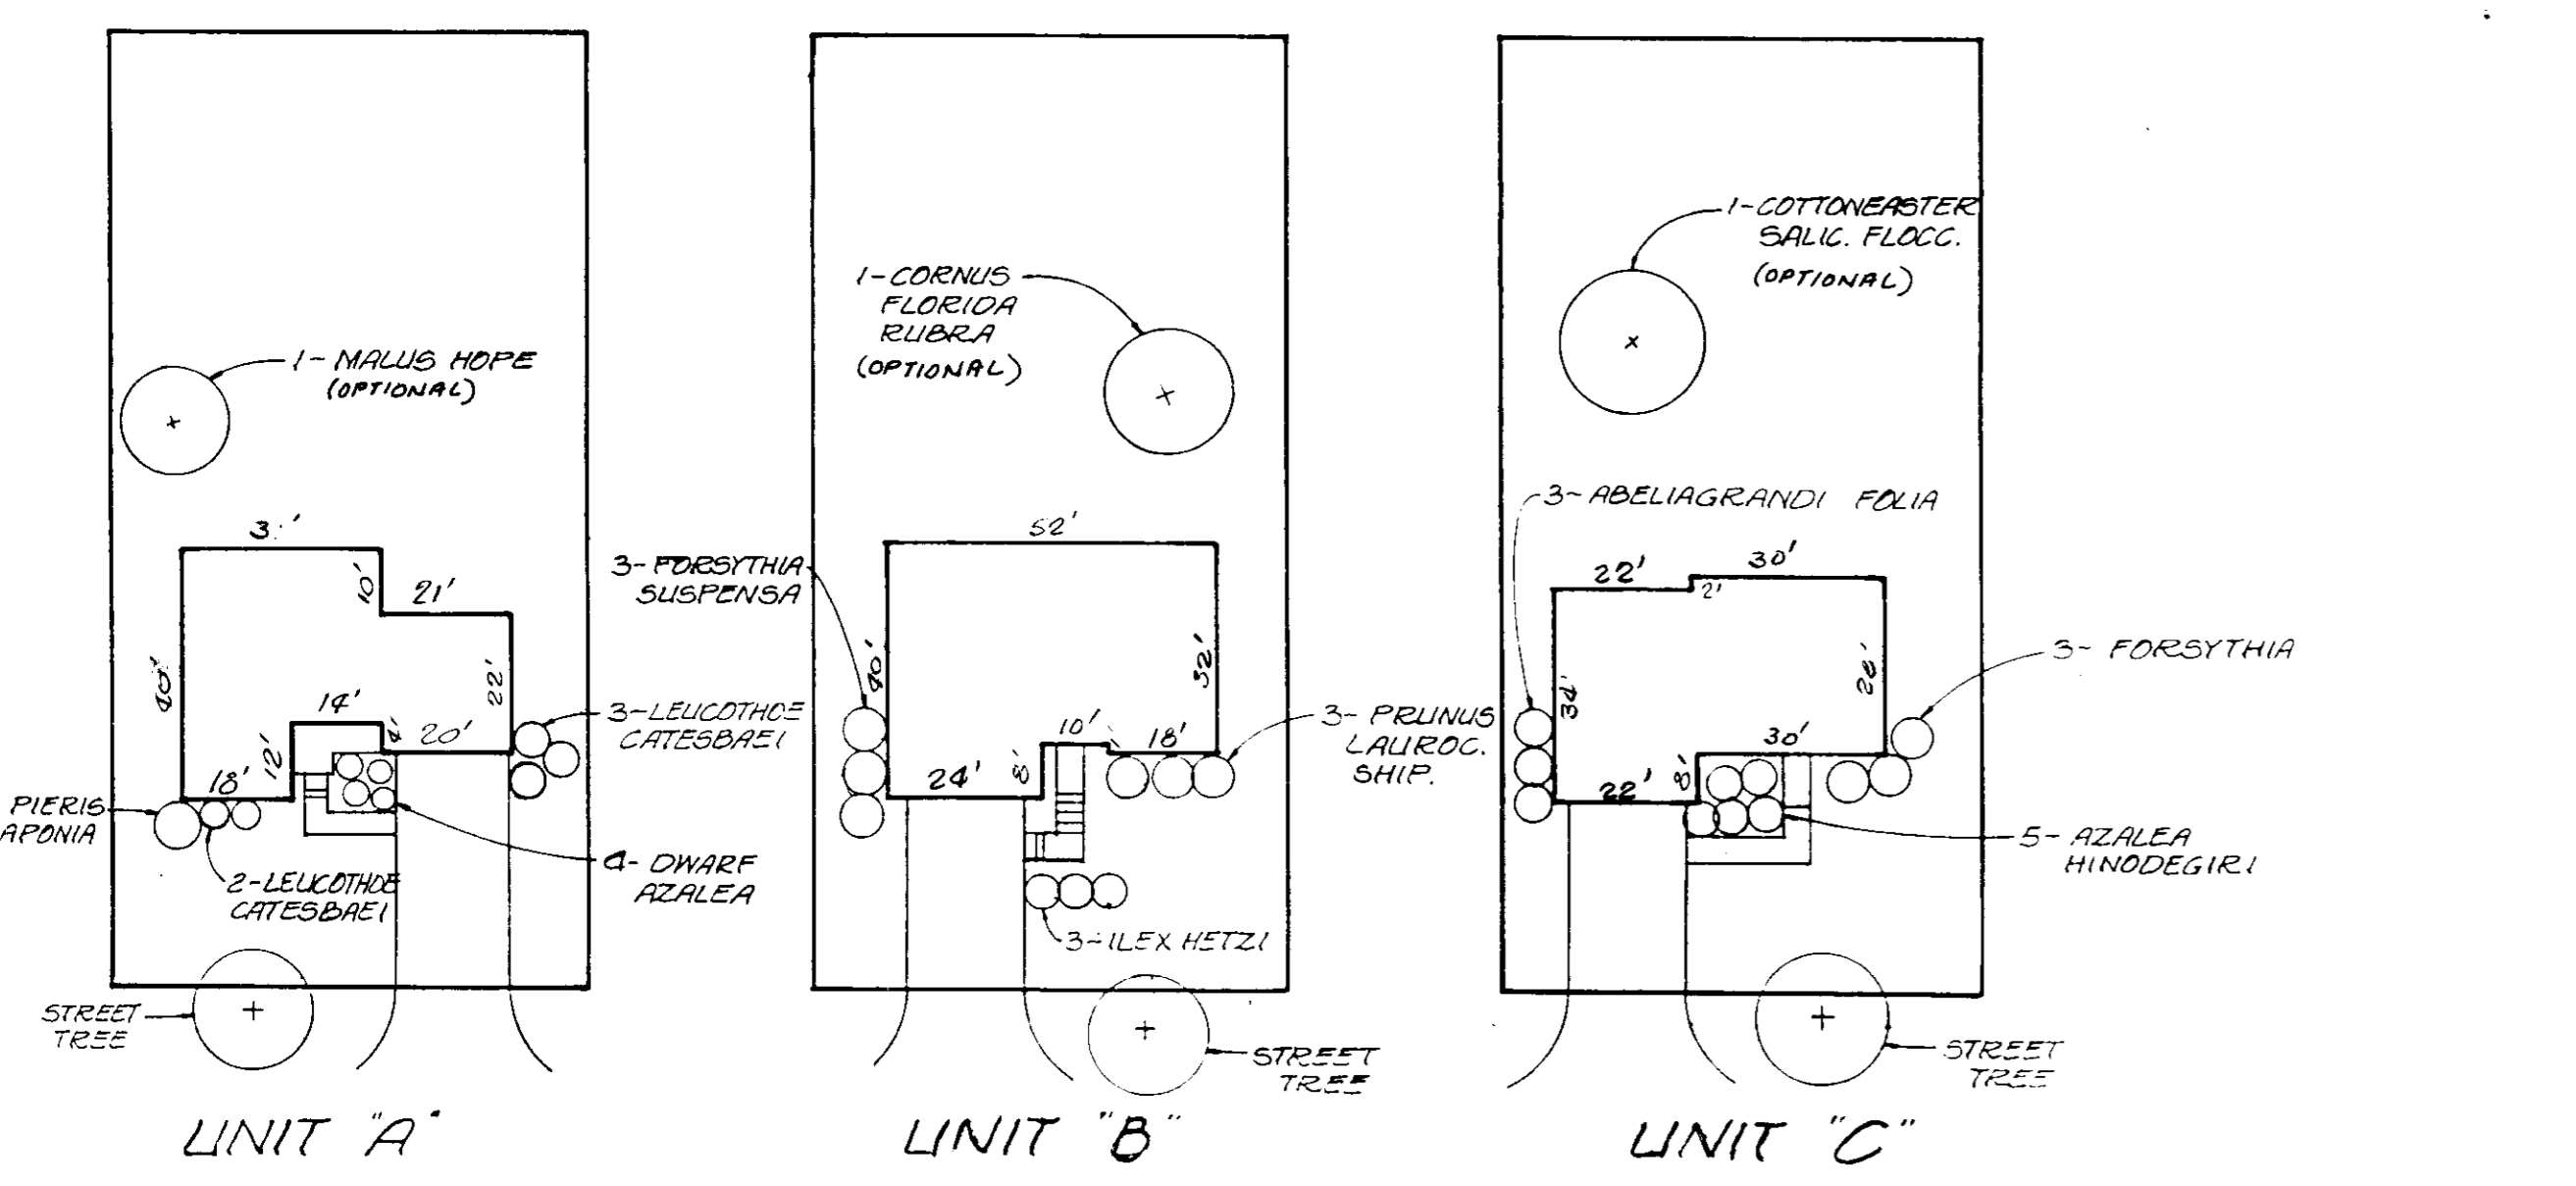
1- MALUS HOPE (OPTIONAL)

3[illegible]'

10'

21'

20'

22'

14'

4'

20'

12'

18'

PIERIS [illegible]APONIA

2-LEUCOTHOE CATESBAEI

3-LEUCOTHOE CATESBAEI

4- DWARF AZALEA

STREET TREE

UNIT "A"

1-CORNUS FLORIDA RUBRA (OPTIONAL)

52'

3- FORSYTHIA SUSPENSA

30'

32'

10'

18'

24'

8'

3- PRUNUS LAUROC. SHIP.

3-ILEX HETZI

STREET TREE

UNIT "B"

1-COTTONEASTER SALIC. FLOCC. (OPTIONAL)

3- ABELIAGRANDI FOLIA

22'

30'

2'

34'

26'

3- FORSYTHIA

30'

22'

8'

5- AZALEA HINODEGIRI

STREET TREE

UNIT "C"